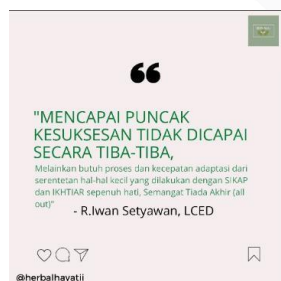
66

"MENCAPAI PUNCAK KESUKSESAN TIDAK DICAPAI SECARA TIBA-TIBA,

Melainkan butuh proses dan kecepatan adaptasi dari serentetan hal-hal kecil yang dilakukan dengan SIKAP dan IKHTIAR sepenuh hati. Semangat Tiada Akhir (all out)"

- R.Iwan Setyawan, LCED

@herbalhayatii